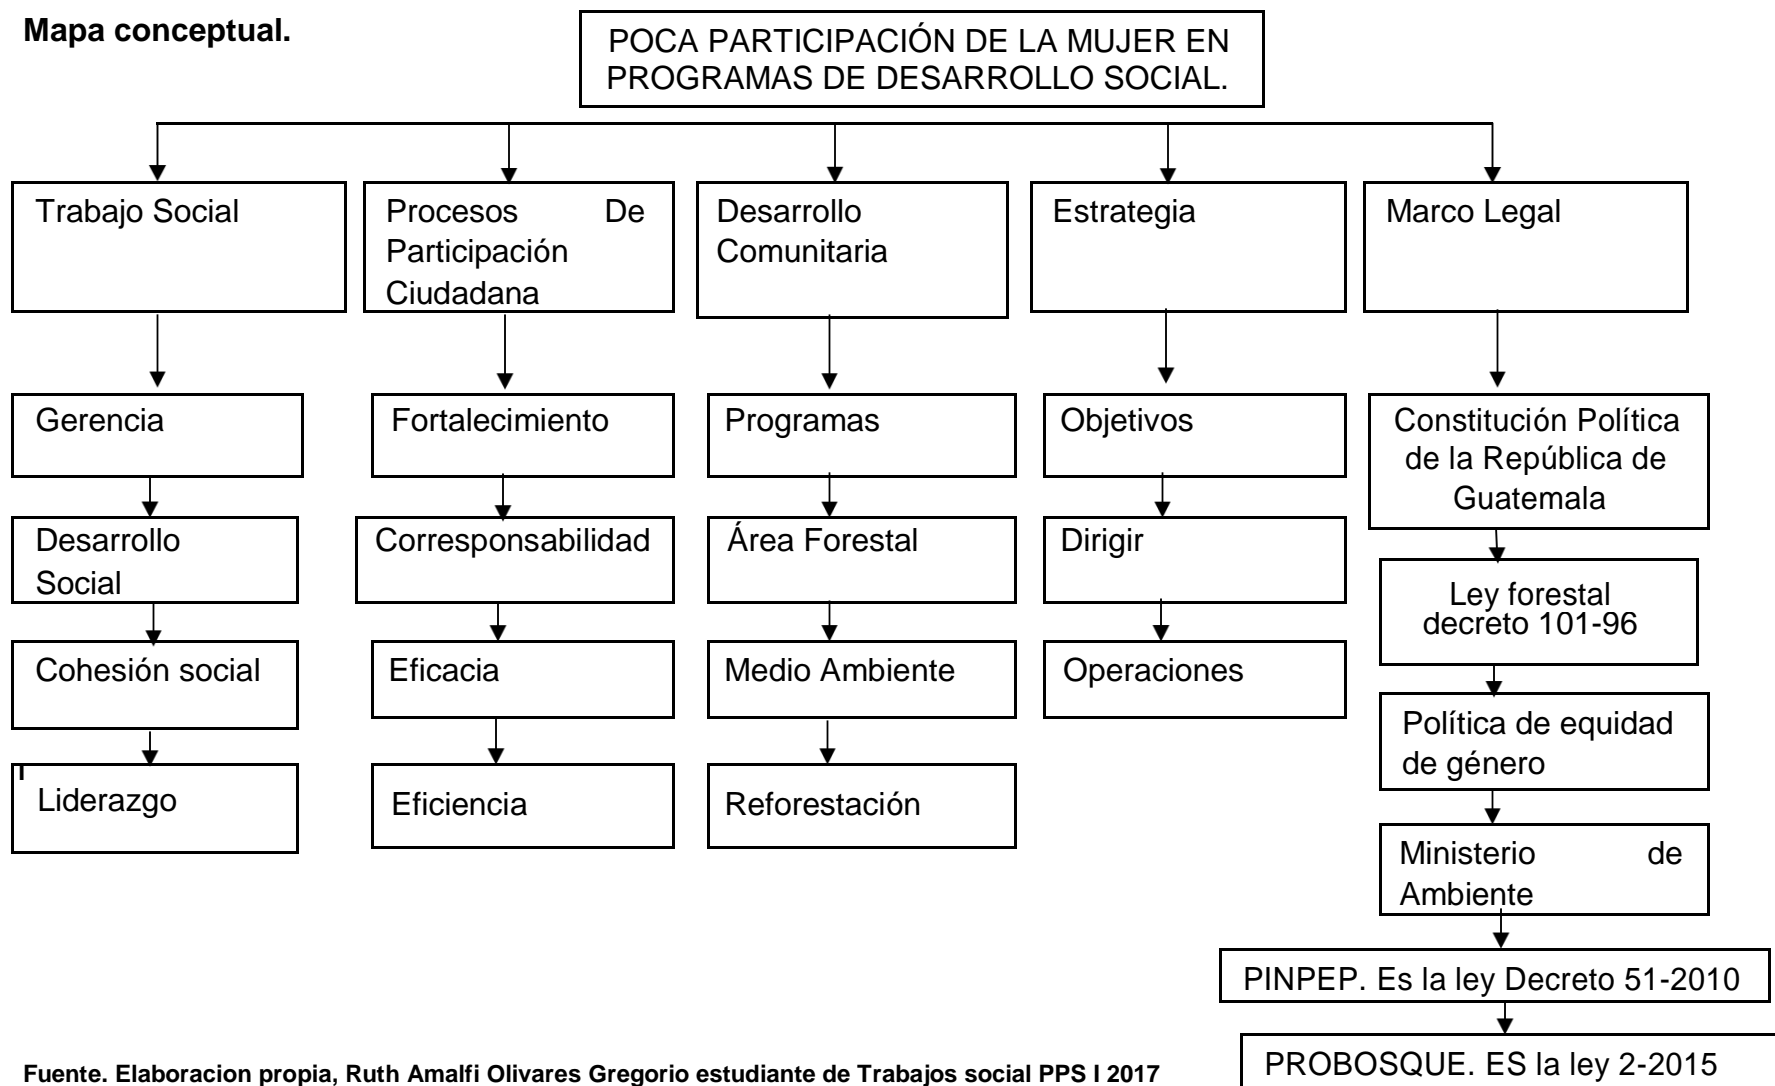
**Mapa conceptual.**

POCA PARTICIPACIÓN DE LA MUJER EN PROGRAMAS DE DESARROLLO SOCIAL.

Trabajo Social

Gerencia

Desarrollo Social

Cohesión social

Liderazgo

Procesos De Participación Ciudadana

Fortalecimiento

Corresponsabilidad

Eficacia

Eficiencia

Desarrollo Comunitaria

Programas

Área Forestal

Medio Ambiente

Reforestación

Estrategia

Objetivos

Dirigir

Operaciones

Marco Legal

Constitución Política de la República de Guatemala

Ley forestal decreto 101-96

Política de equidad de género

Ministerio de Ambiente

PINPEP. Es la ley Decreto 51-2010

PROBOSQUE. ES la ley 2-2015

**Fuente. Elaboracion propia, Ruth Amalfi Olivares Gregorio estudiante de Trabajos social PPS I 2017**